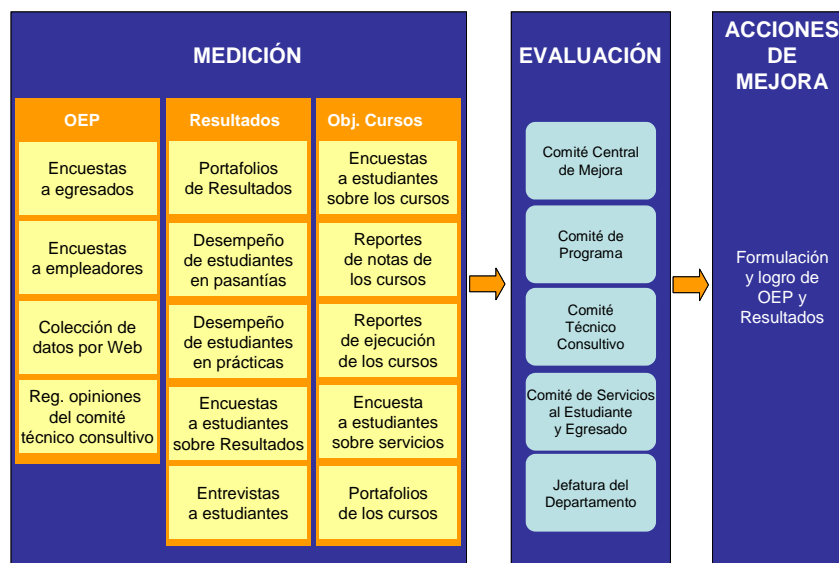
MEDICIÓN

OEP

Encuestas a egresados

Encuestas a empleadores

Colección de datos por Web

Reg. opiniones del comité técnico consultivo

Resultados

Portafolios de Resultados

Desempeño de estudiantes en pasantías

Desempeño de estudiantes en prácticas

Encuestas a estudiantes sobre Resultados

Entrevistas a estudiantes

Obj. Cursos

Encuestas a estudiantes sobre los cursos

Reportes de notas de los cursos

Reportes de ejecución de los cursos

Encuesta a estudiantes sobre servicios

Portafolios de los cursos

EVALUACIÓN

Comité Central de Mejora

Comité de Programa

Comité Técnico Consultivo

Comité de Servicios al Estudiante y Egresado

Jefatura del Departamento

ACCIONES DE MEJORA

Formulación y logro de OEP y Resultados